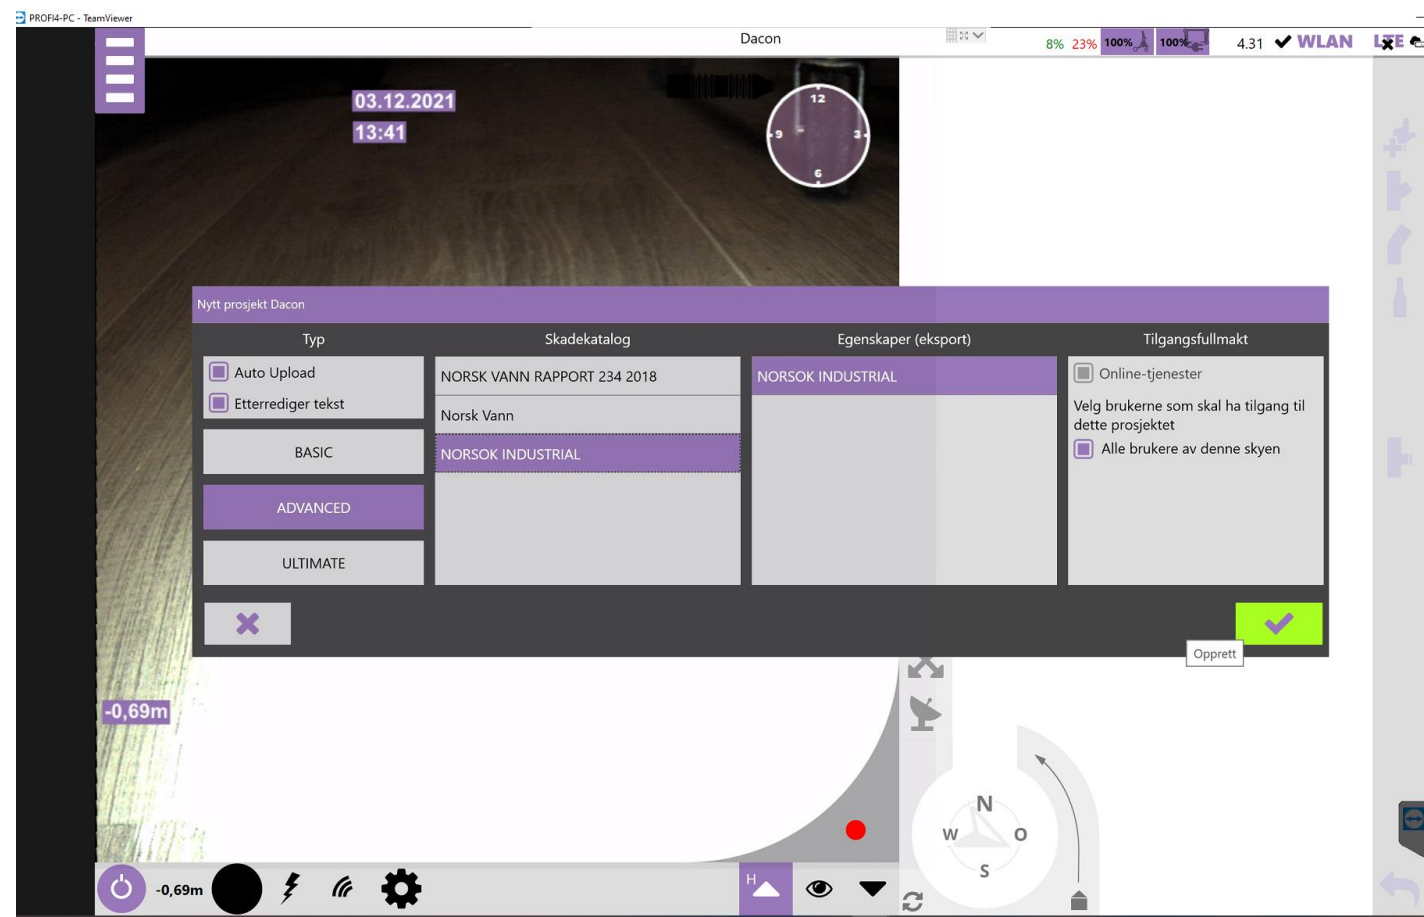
PROFI4-PC - TeamViewer

Dacon

8% 23% 100% 100% 4.31 ✔ WLAN LTE

03.12.2021
13:41

12
9 3
6

Nytt prosjekt Dacon

| Typ | Skadekatalog | Egenskaper (eksport) | Tilgangsfullmakt |
|---|---|---|---|
| Auto Upload | NORSK VANN RAPPORT 234 2018 | NORSOK INDUSTRIAL | Online-tjenester |
| Etterrediger tekst | Norsk Vann | | Velg brukerne som skal ha tilgang til dette prosjektet |
| BASIC | NORSOK INDUSTRIAL | | Alle brukere av denne skyen |
| ADVANCED | | | |
| ULTIMATE | | | |

Opprett

-0,69m

N
W O
S

-0,69m

H